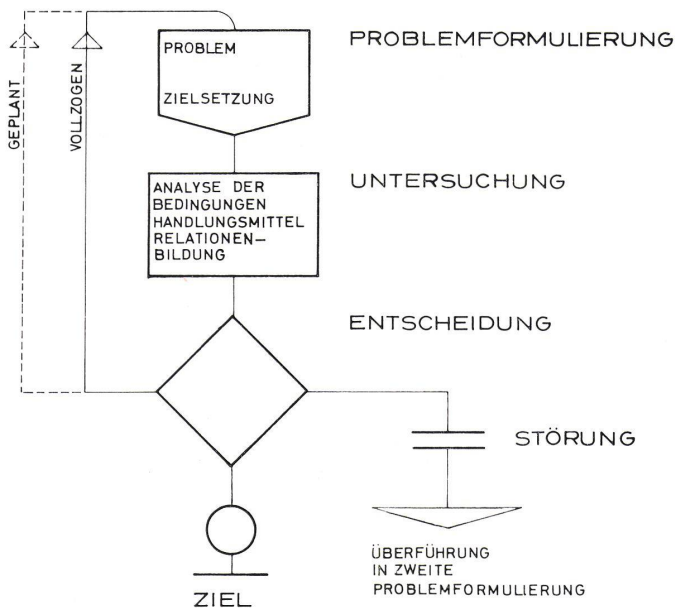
GEPLANT

VOLLZOGEN

PROBLEM

ZIELSETZUNG

PROBLEMFORMULIERUNG

ANALYSE DER BEDINGUNGEN HANDLUNGSMITTEL RELATIONENBILDUNG

UNTERSUCHUNG

ENTSCHEIDUNG

STÖRUNG

ÜBERFÜHRUNG IN ZWEITE PROBLEMFORMULIERUNG

ZIEL